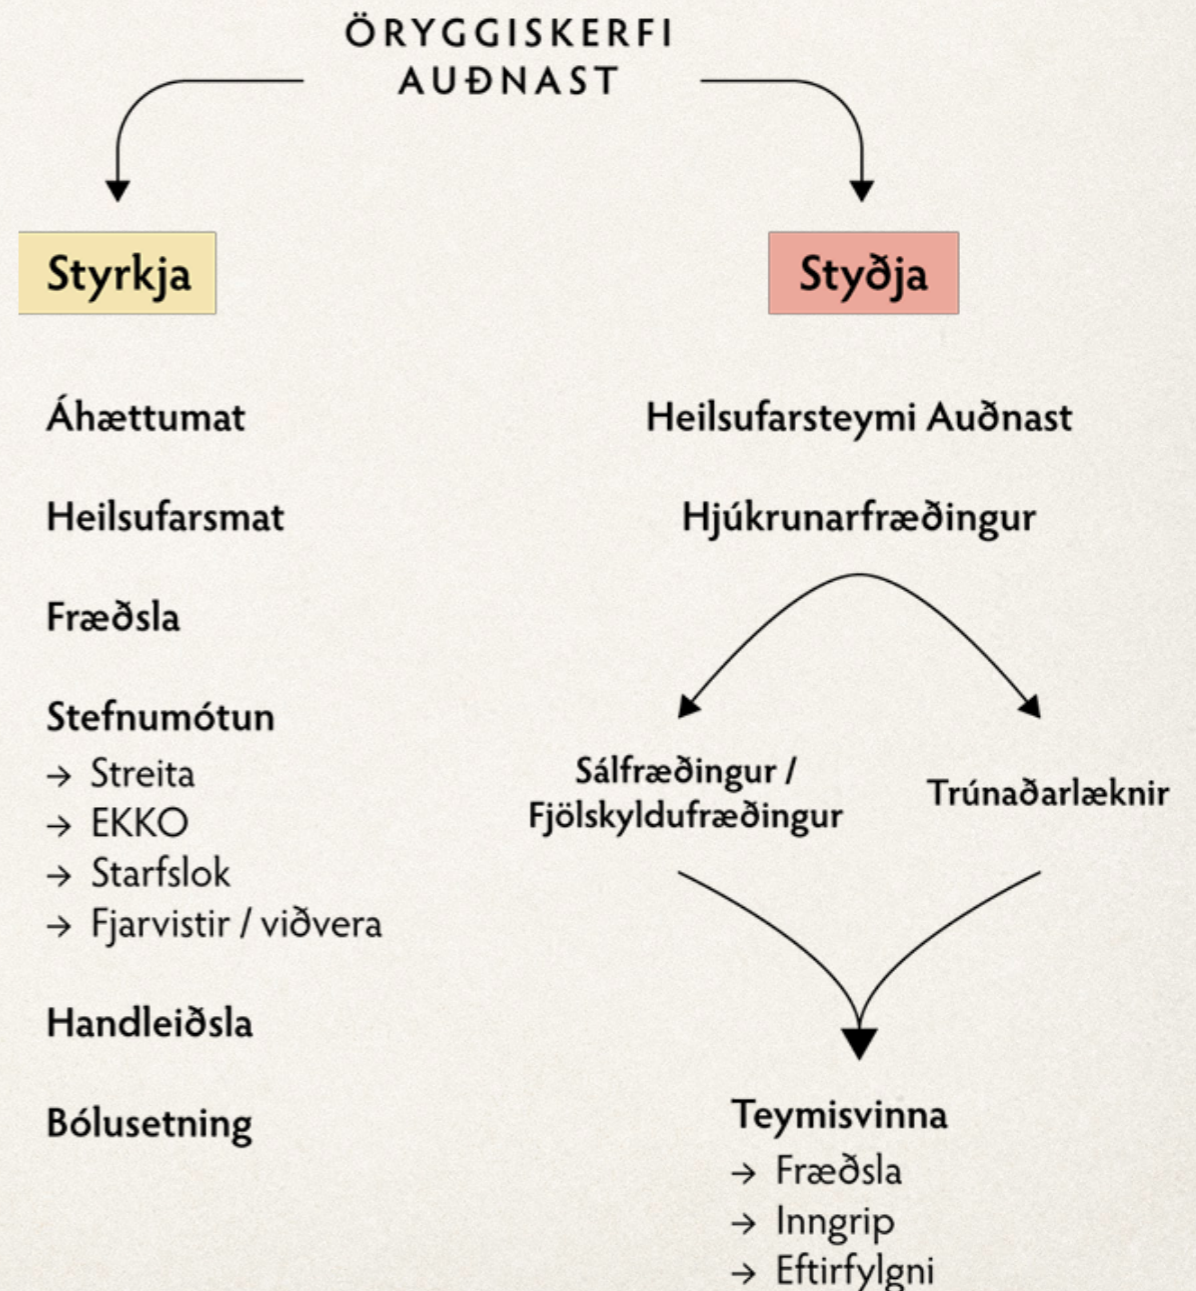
ÖRYGGISKERFI AUÐNAST

Styrkja

Styðja

Áhættumat

Heilsufarsmat

Fræðsla

Stefnumótun
→ Streita
→ EKKO
→ Starfslok
→ Fjarvistir / viðvera

Handleiðsla

Bólusetning

Heilsufarsteymi Auðnast

Hjúkrunarfræðingur

Sálfræðingur / Fjölskyldufræðingur

Trúnaðarlæknir

Teymisvinna
→ Fræðsla
→ Inngrip
→ Eftirfylgni